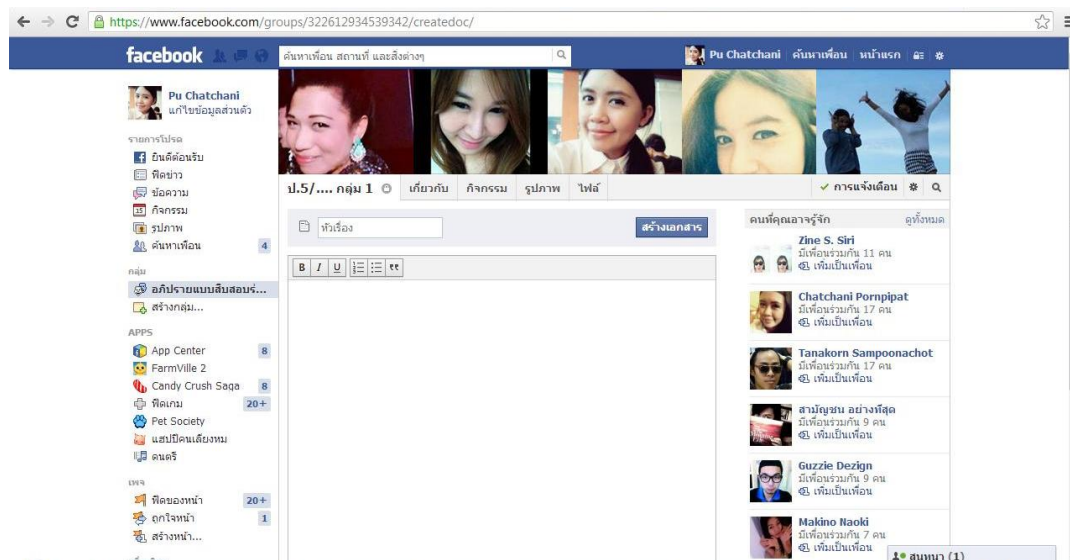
https://www.facebook.com/groups/322612934539342/createdoc/

facebook

ค้นหาเพื่อน สถานที่ และสิ่งต่างๆ

Pu Chatchani ค้นหาเพื่อน หน้าแรก

Pu Chatchani
แก้ไขข้อมูลส่วนตัว

รายการโปรด
ยินดีต้อนรับ
ฟีดข่าว
ข้อความ
กิจกรรม
รูปภาพ
ค้นหาเพื่อน 4

กลุ่ม
อภิปรายแบบสืบสอบร่...
สร้างกลุ่ม...

APPS
App Center 8
FarmVille 2
Candy Crush Saga 8
ฟีดเกม 20+
Pet Society
แฮปปี้คนเลี้ยงหมู
ดนตรี

เพจ
ฟีดของหน้า 20+
ถูกใจหน้า 1
สร้างหน้า...

ป.5/.... กลุ่ม 1 เกี่ยวกับ กิจกรรม รูปภาพ ไฟล์

✓ การแจ้งเตือน

หัวเรื่อง
สร้างเอกสาร

B I U

คนที่คุณอาจรู้จัก ดูทั้งหมด

Zine S. Siri
มีเพื่อนร่วมกัน 11 คน
เพิ่มเป็นเพื่อน

Chatchani Pornpipat
มีเพื่อนร่วมกัน 17 คน
เพิ่มเป็นเพื่อน

Tanakorn Sampoonachot
มีเพื่อนร่วมกัน 17 คน
เพิ่มเป็นเพื่อน

สามัญชน อย่างที่สุด
มีเพื่อนร่วมกัน 9 คน
เพิ่มเป็นเพื่อน

Guzzie Dezign
มีเพื่อนร่วมกัน 9 คน
เพิ่มเป็นเพื่อน

Makino Naoki
มีเพื่อนร่วมกัน 7 คน
เพิ่มเป็นเพื่อน

สนทนา (1)